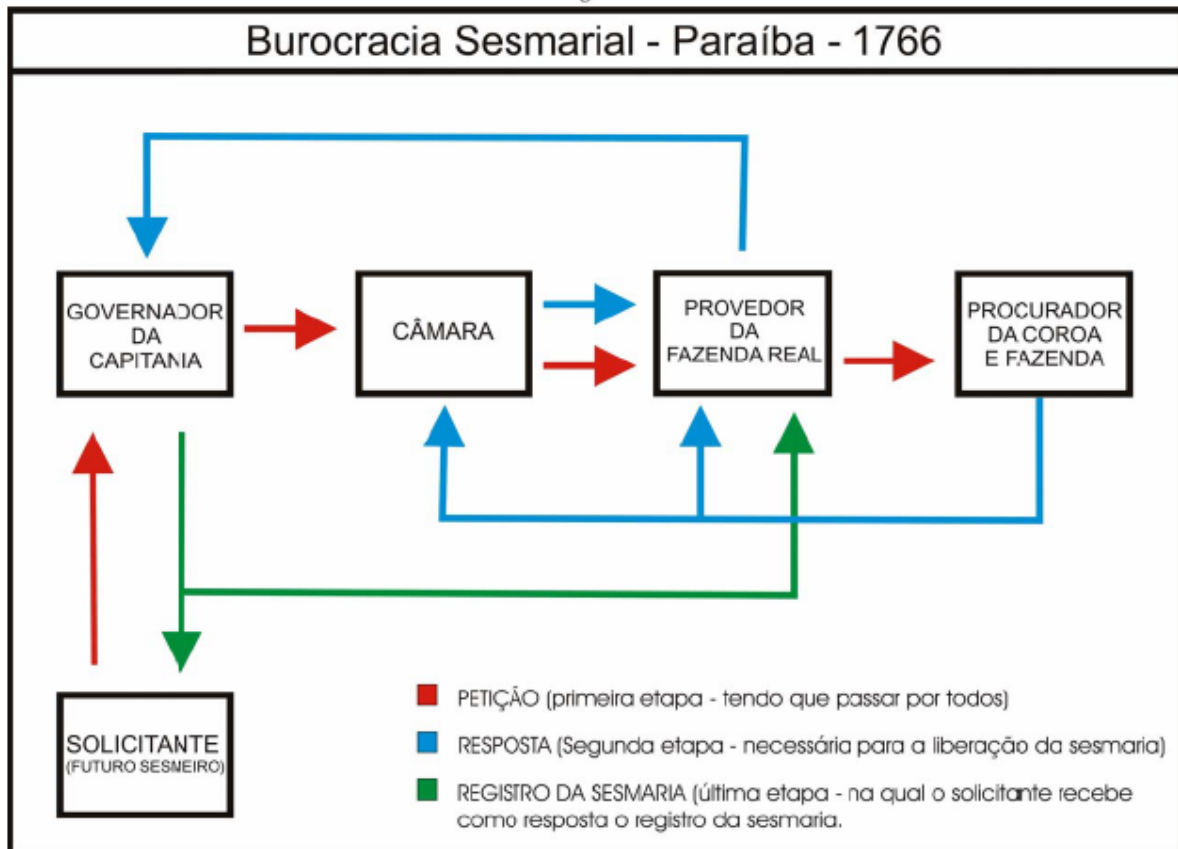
Burocracia Sesmarial - Paraíba - 1766

GOVERNADOR DA CAPITANIA

CÂMARA

PROVEDOR DA FAZENDA REAL

PROCURADOR DA COROA E FAZENDA

SOLICITANTE (FUTURO SESMEIRO)

PETIÇÃO (primeira etapa - tendo que passar por todos)

RESPOSTA (Segunda etapa - necessária para a liberação da sesmaria)

REGISTRO DA SESMARIA (última etapa - na qual o solicitante recebe como resposta o registro da sesmaria.